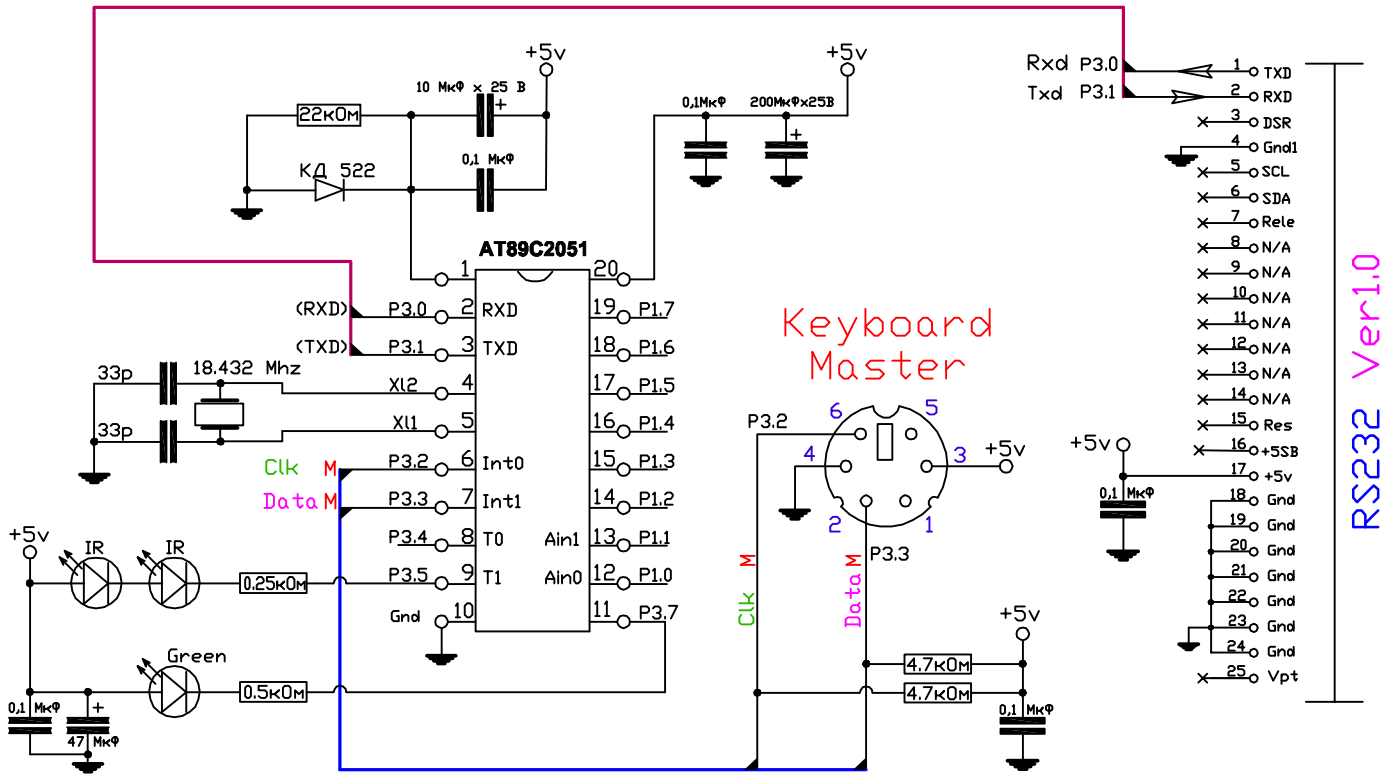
+5v
10 Мкф x 25 В
22кОм
0,1 Мкф
КД 522
+5v
0,1Мкф
200Мкфх25В
Rxd P3.0
Txd P3.1
1 TXD
2 RXD
3 DSR
4 Gnd1
5 SCL
6 SDA
7 Rele
8 N/A
9 N/A
10 N/A
11 N/A
12 N/A
13 N/A
14 N/A
15 Res
16 +5SB
17 +5v
18 Gnd
19 Gnd
20 Gnd
21 Gnd
22 Gnd
23 Gnd
24 Gnd
25 Vpt
RS232 Ver1.0
+5v
0,1 Мкф
AT89C2051
1
20
(RXD) P3.0 2 RXD
19 P1.7
(TXD) P3.1 3 TXD
18 P1.6
33p
18.432 Mhz
Xl2 4
17 P1.5
33p
Xl1 5
16 P1.4
Clk M P3.2 6 Int0
15 P1.3
Data M P3.3 7 Int1
14 P1.2
P3.4 8 T0
Ain1 13 P1.1
P3.5 9 T1
Ain0 12 P1.0
Gnd 10
11 P3.7
Keyboard Master
P3.2
6
5
4
3
+5v
2
1
Clk M
Data M
P3.3
+5v
IR
IR
0.25кОм
Green
0.5кОм
0,1 Мкф
47 Мкф
+5v
4.7кОм
4.7кОм
0,1 Мкф